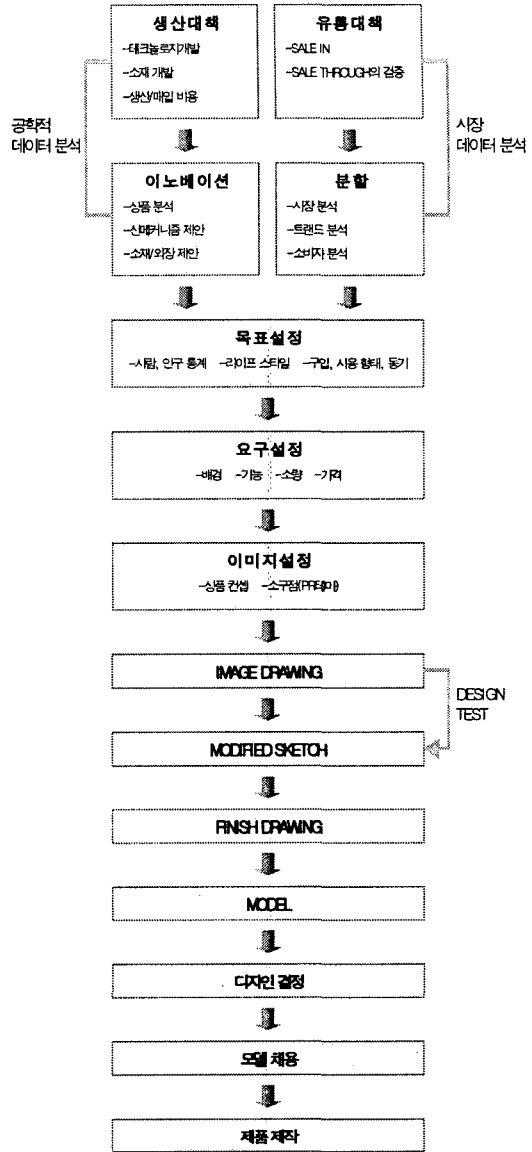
생산대책
-테크놀로지개발
-소재 개발
-생산/매입 비용

유통대책
-SALE IN
-SALE THROUGH의 검증

공학적 데이터 분석

시장 데이터 분석

이노베이션
-상품 분석
-신메커니즘 제안
-소재/외장 제안

분할
-시장 분석
-트랜드 분석
-소비자 분석

목표설정
-사람, 인구 통계 -라이프 스타일 -구입, 사용 형태, 동기

요구설정
-배경 -기능 -소량 -가격

이미지설정
-상품 컨셉 -소구점(PRE이미)

IMAGE DRAWING

DESIGN TEST

MODIFIED SKETCH

FINISH DRAWING

MODEL

디자인 결정

모델 채용

제품 제작